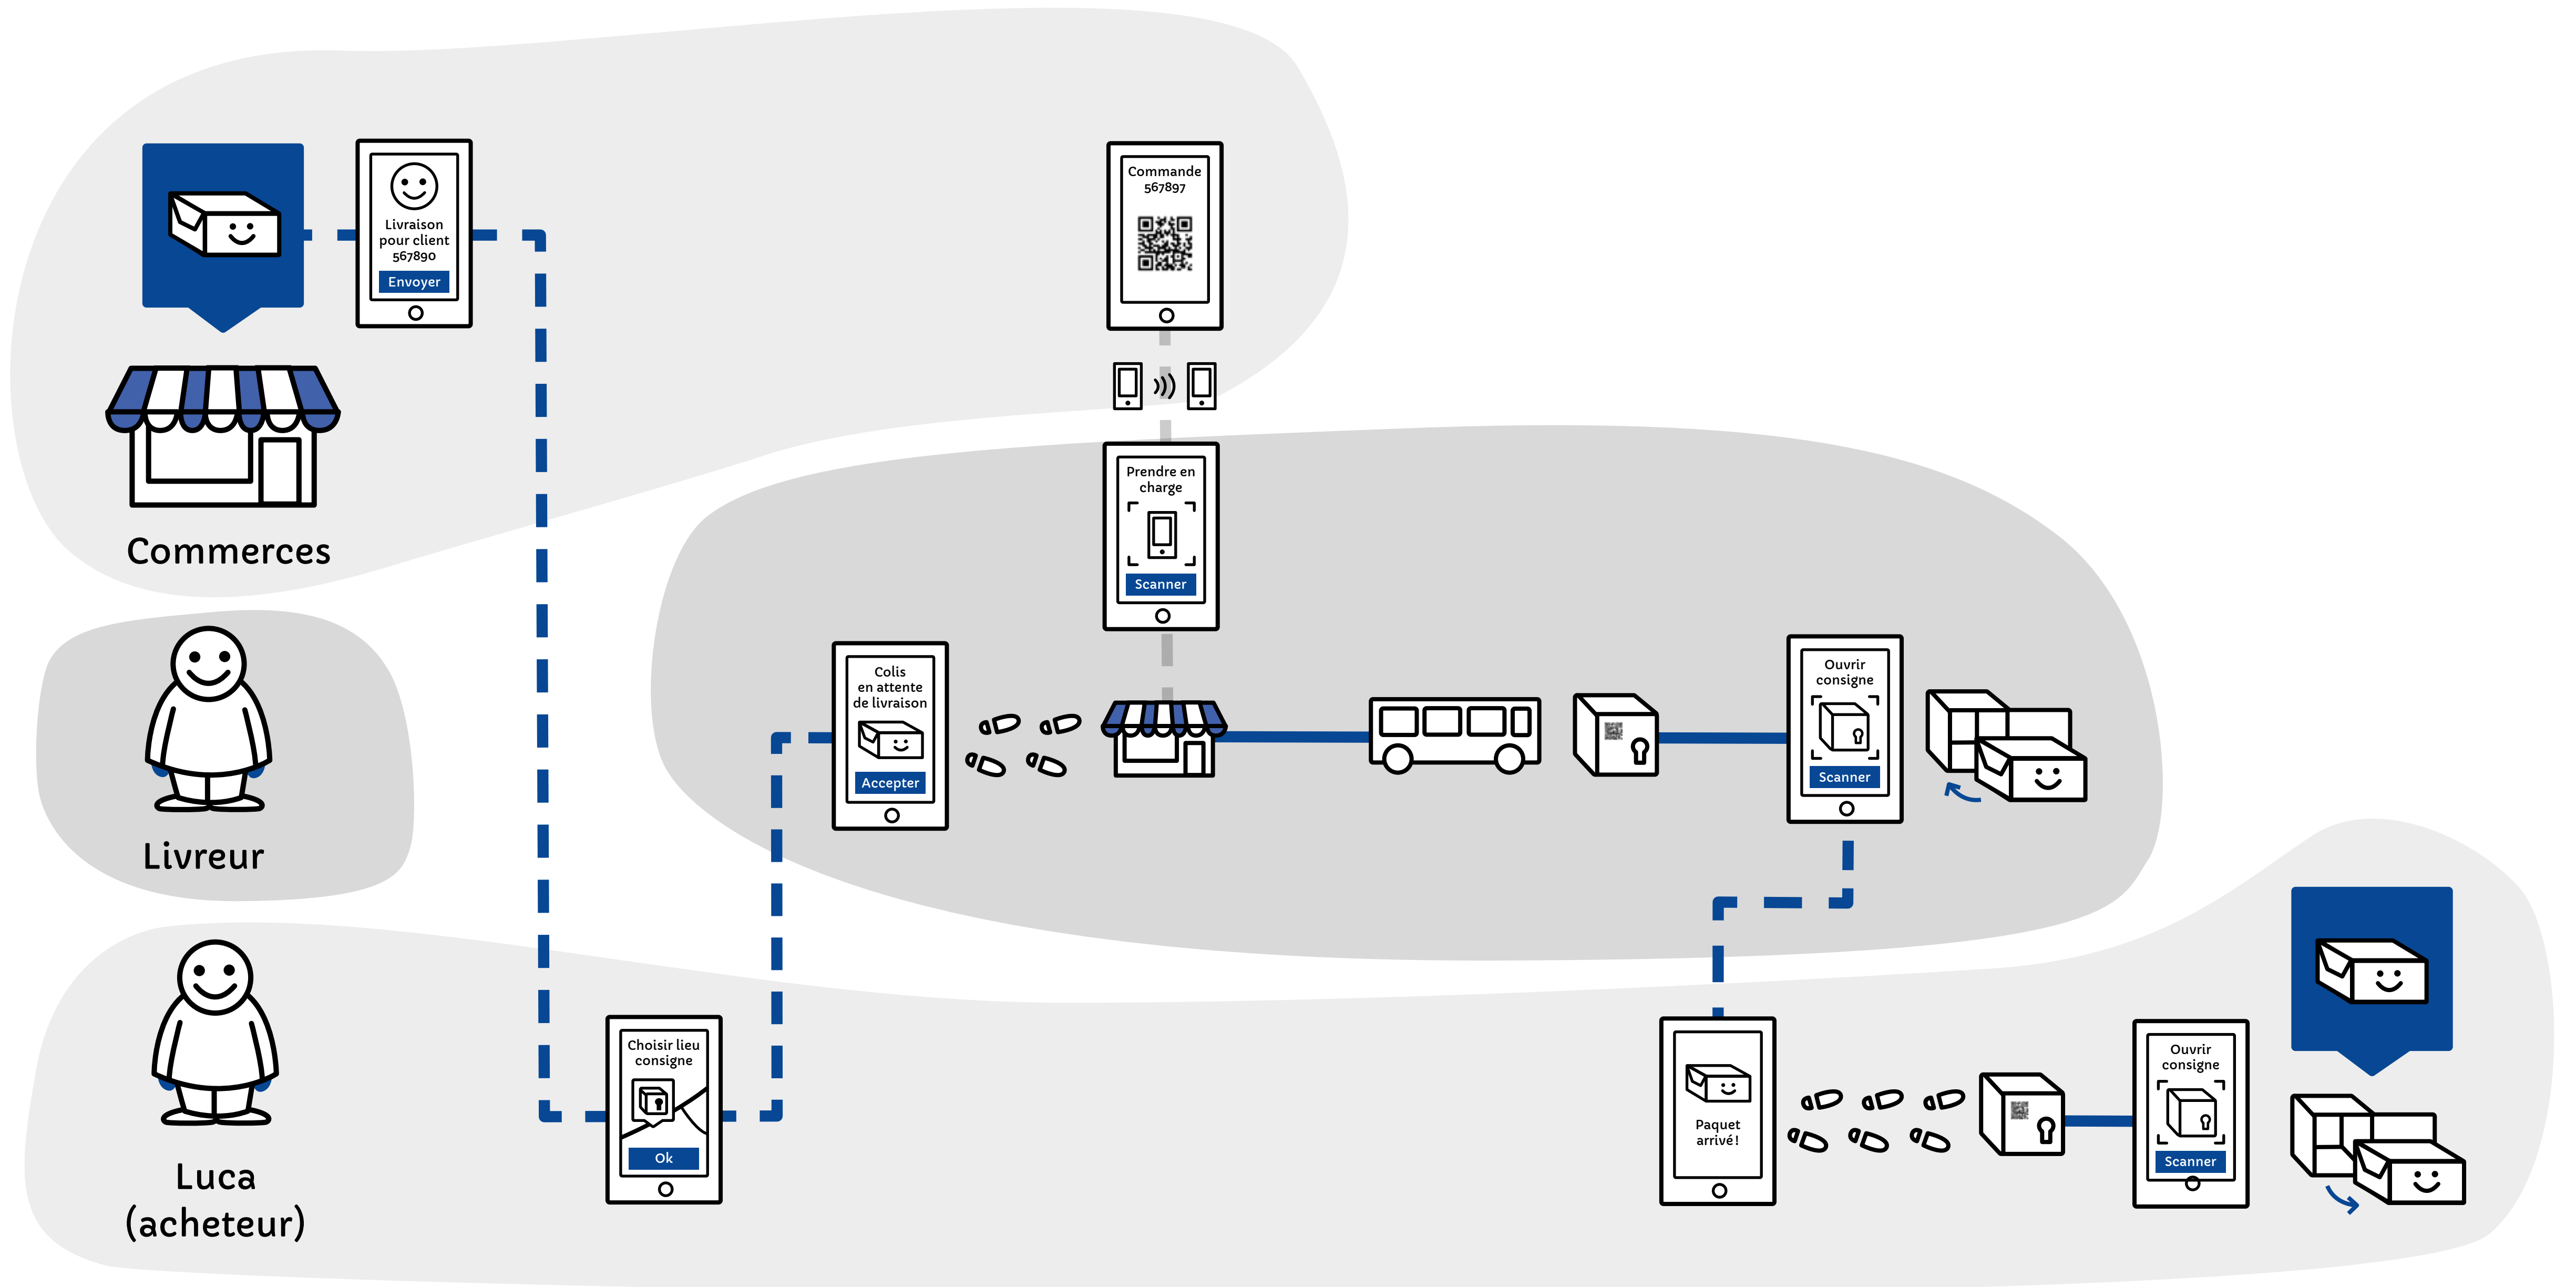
Livraison pour client 567890
Envoyer

Commerces

Commande 567897

Prendre en charge
Scanner

Livreur

Colis en attente de livraison
Accepter

Ouvrir consigne
Scanner

Luca (acheteur)

Choisir lieu consigne
Ok

Paquet arrivé !

Ouvrir consigne
Scanner